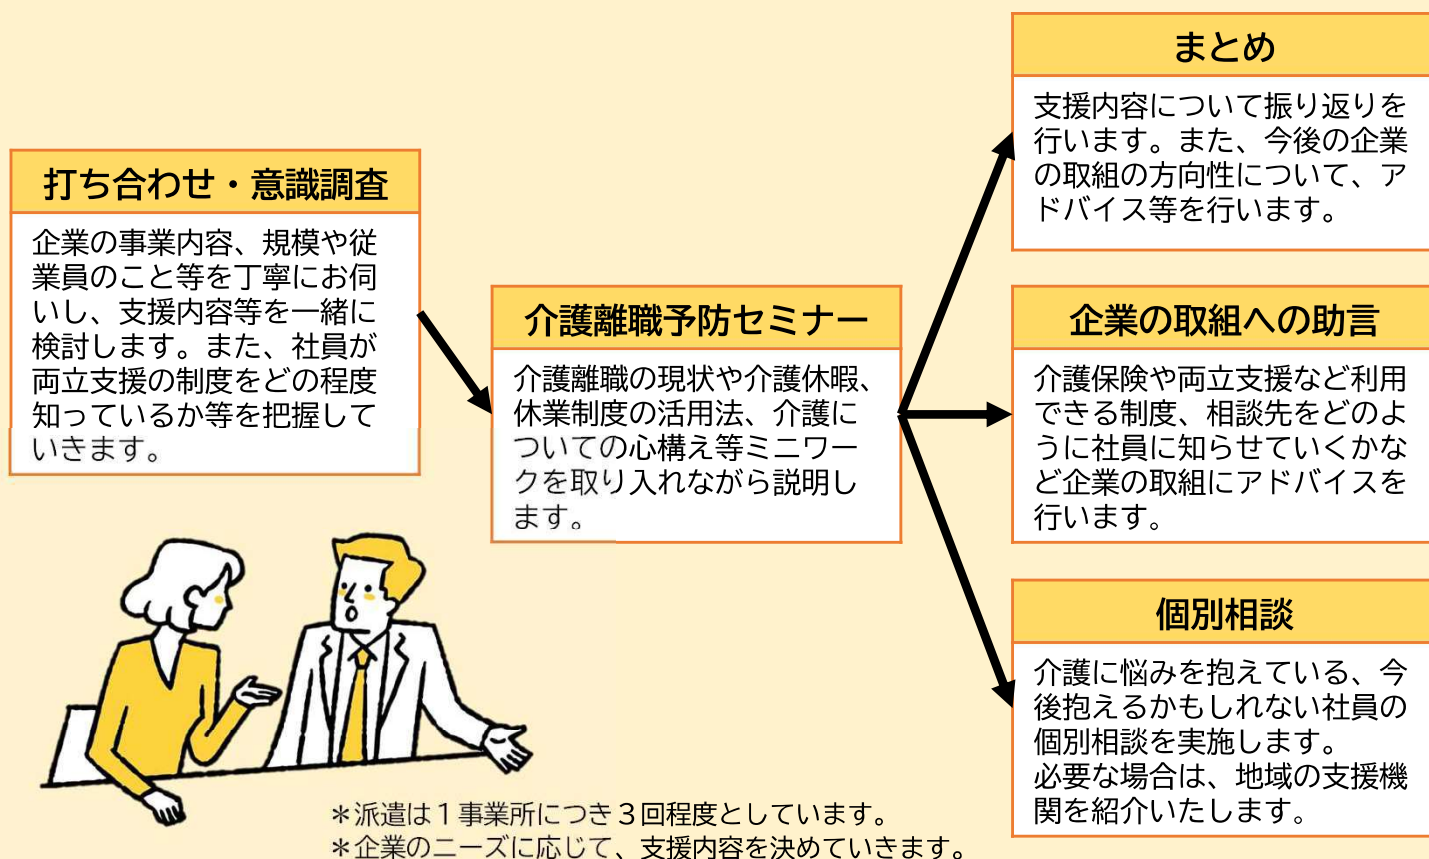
打ち合わせ・意識調査

企業の事業内容、規模や従業員のこと等を丁寧にお伺いし、支援内容等を一緒に検討します。また、社員が両立支援の制度をどの程度知っているか等を把握していきます。

介護離職予防セミナー

介護離職の現状や介護休暇、休業制度の活用法、介護についての心構え等ミニワークを取り入れながら説明します。

まとめ

支援内容について振り返りを行います。また、今後の企業の取組の方向性について、アドバイス等を行います。

企業の取組への助言

介護保険や両立支援など利用できる制度、相談先をどのように社員に知らせていくかなど企業の取組にアドバイスを行います。

個別相談

介護に悩みを抱えている、今後抱えるかもしれない社員の個別相談を実施します。
必要な場合は、地域の支援機関を紹介いたします。

＊派遣は１事業所につき３回程度としています。
＊企業のニーズに応じて、支援内容を決めていきます。